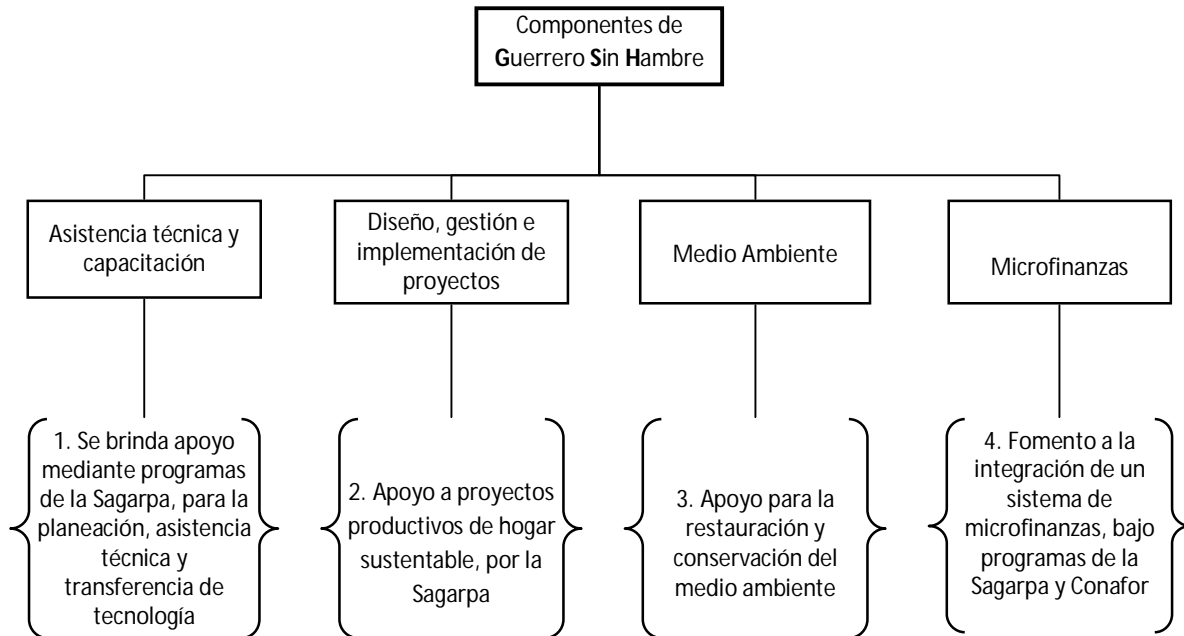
Componentes de Guerrero Sin Hambre

Asistencia técnica y capacitación

Diseño, gestión e implementación de proyectos

Medio Ambiente

Microfinanzas

1. Se brinda apoyo mediante programas de la Sagarpa, para la planeación, asistencia técnica y transferencia de tecnología

2. Apoyo a proyectos productivos de hogar sustentable, por la Sagarpa

3. Apoyo para la restauración y conservación del medio ambiente

4. Fomento a la integración de un sistema de microfinanzas, bajo programas de la Sagarpa y Conafor